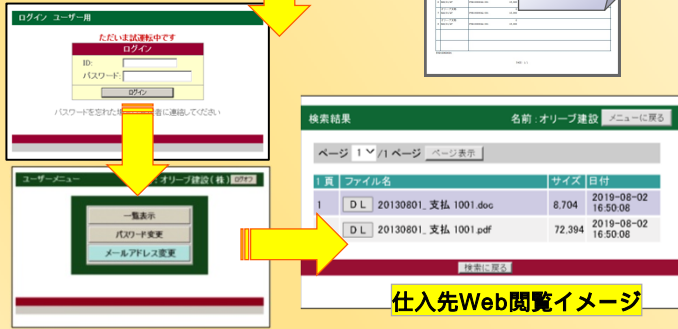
ログイン ユーザー用

ただいま試運転中です

ログイン

ID:

パスワード:

ログイン

パスワードを忘れた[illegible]者に連絡してください

ユーザーメニュー

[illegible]オリーブ建設(株) ログオフ

一覧表示

パスワード変更

メールアドレス変更

検索結果

名前：オリーブ建設

メニューに戻る

ページ 1 /1 ページ ページ表示

| 1 頁 | ファイル名 | サイズ | 日付 |
|---|---|---|---|
| 1 | DL 20130801_支払 1001.doc | 8,704 | 2019-08-02 16:50:08 |
| | DL 20130801_支払 1001.pdf | 72,394 | 2019-08-02 16:50:08 |

検索に戻る

仕入先Web閲覧イメージ